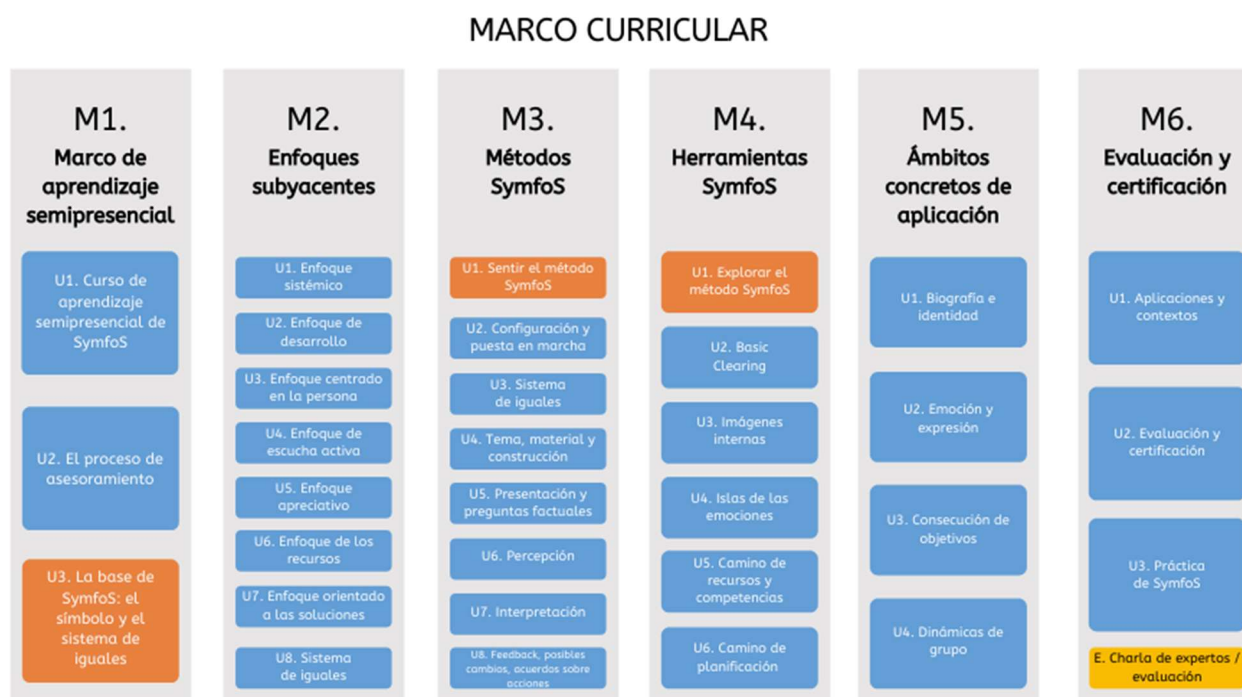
MARCO CURRICULAR

M1.
Marco de aprendizaje semipresencial

U1. Curso de aprendizaje semipresencial de SymfoS

U2. El proceso de asesoramiento

U3. La base de SymfoS: el símbolo y el sistema de iguales

M2.
Enfoques subyacentes

U1. Enfoque sistémico

U2. Enfoque de desarrollo

U3. Enfoque centrado en la persona

U4. Enfoque de escucha activa

U5. Enfoque apreciativo

U6. Enfoque de los recursos

U7. Enfoque orientado a las soluciones

U8. Sistema de iguales

M3.
Métodos SymfoS

U1. Sentir el método SymfoS

U2. Configuración y puesta en marcha

U3. Sistema de iguales

U4. Tema, material y construcción

U5. Presentación y preguntas factuales

U6. Percepción

U7. Interpretación

U8. Feedback, posibles cambios, acuerdos sobre acciones

M4.
Herramientas SymfoS

U1. Explorar el método SymfoS

U2. Basic Clearing

U3. Imágenes internas

U4. Islas de las emociones

U5. Camino de recursos y competencias

U6. Camino de planificación

M5.
Ámbitos concretos de aplicación

U1. Biografía e identidad

U2. Emoción y expresión

U3. Consecución de objetivos

U4. Dinámicas de grupo

M6.
Evaluación y certificación

U1. Aplicaciones y contextos

U2. Evaluación y certificación

U3. Práctica de SymfoS

E. Charla de expertos / evaluación